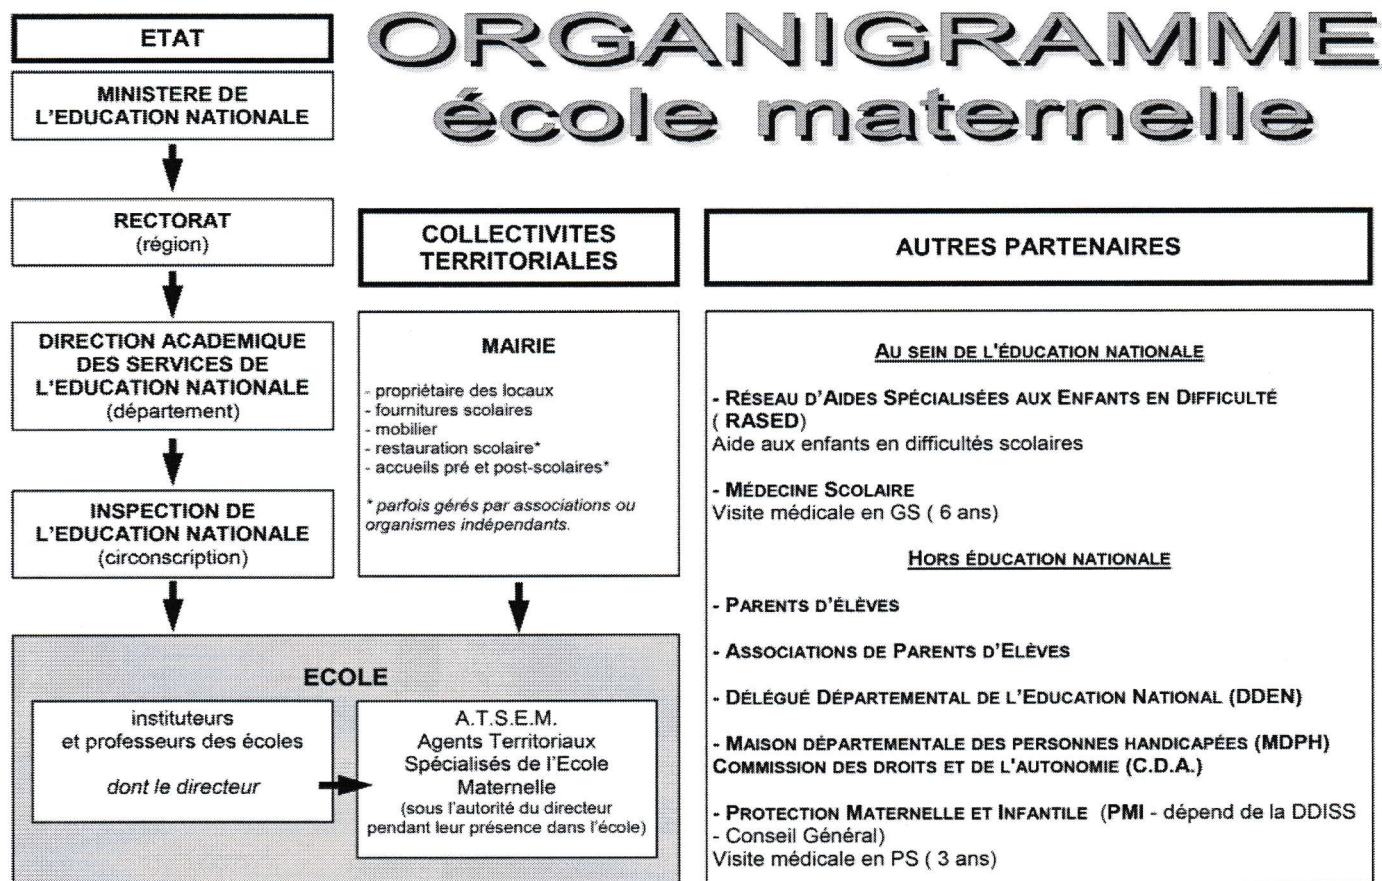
ETAT

ORGANIGRAMME
école maternelle

MINISTERE DE L'EDUCATION NATIONALE

RECTORAT
(région)

DIRECTION ACADEMIQUE DES SERVICES DE L'EDUCATION NATIONALE
(département)

INSPECTION DE L'EDUCATION NATIONALE
(circonscription)

COLLECTIVITES TERRITORIALES

MAIRIE

- propriétaire des locaux
- fournitures scolaires
- mobilier
- restauration scolaire*
- accueils pré et post-scolaires*

* parfois gérés par associations ou organismes indépendants.

AUTRES PARTENAIRES

AU SEIN DE L'ÉDUCATION NATIONALE

- RÉSEAU D'AIDES SPÉCIALISÉES AUX ENFANTS EN DIFFICULTÉ ( RASED)
Aide aux enfants en difficultés scolaires

- MÉDECINE SCOLAIRE
Visite médicale en GS ( 6 ans)

HORS ÉDUCATION NATIONALE

- PARENTS D'ÉLÈVES

- ASSOCIATIONS DE PARENTS D'ELÈVES

- DÉLÉGUÉ DÉPARTEMENTAL DE L'EDUCATION NATIONAL (DDEN)

- MAISON DÉPARTEMENTALE DES PERSONNES HANDICAPÉES (MDPH)
COMMISSION DES DROITS ET DE L'AUTONOMIE (C.D.A.)

- PROTECTION MATERNELLE ET INFANTILE (PMI - dépend de la DDISS - Conseil Général)
Visite médicale en PS ( 3 ans)

ECOLE

instituteurs
et professeurs des écoles

dont le directeur

A.T.S.E.M.
Agents Territoriaux Spécialisés de l'Ecole Maternelle
(sous l'autorité du directeur pendant leur présence dans l'école)